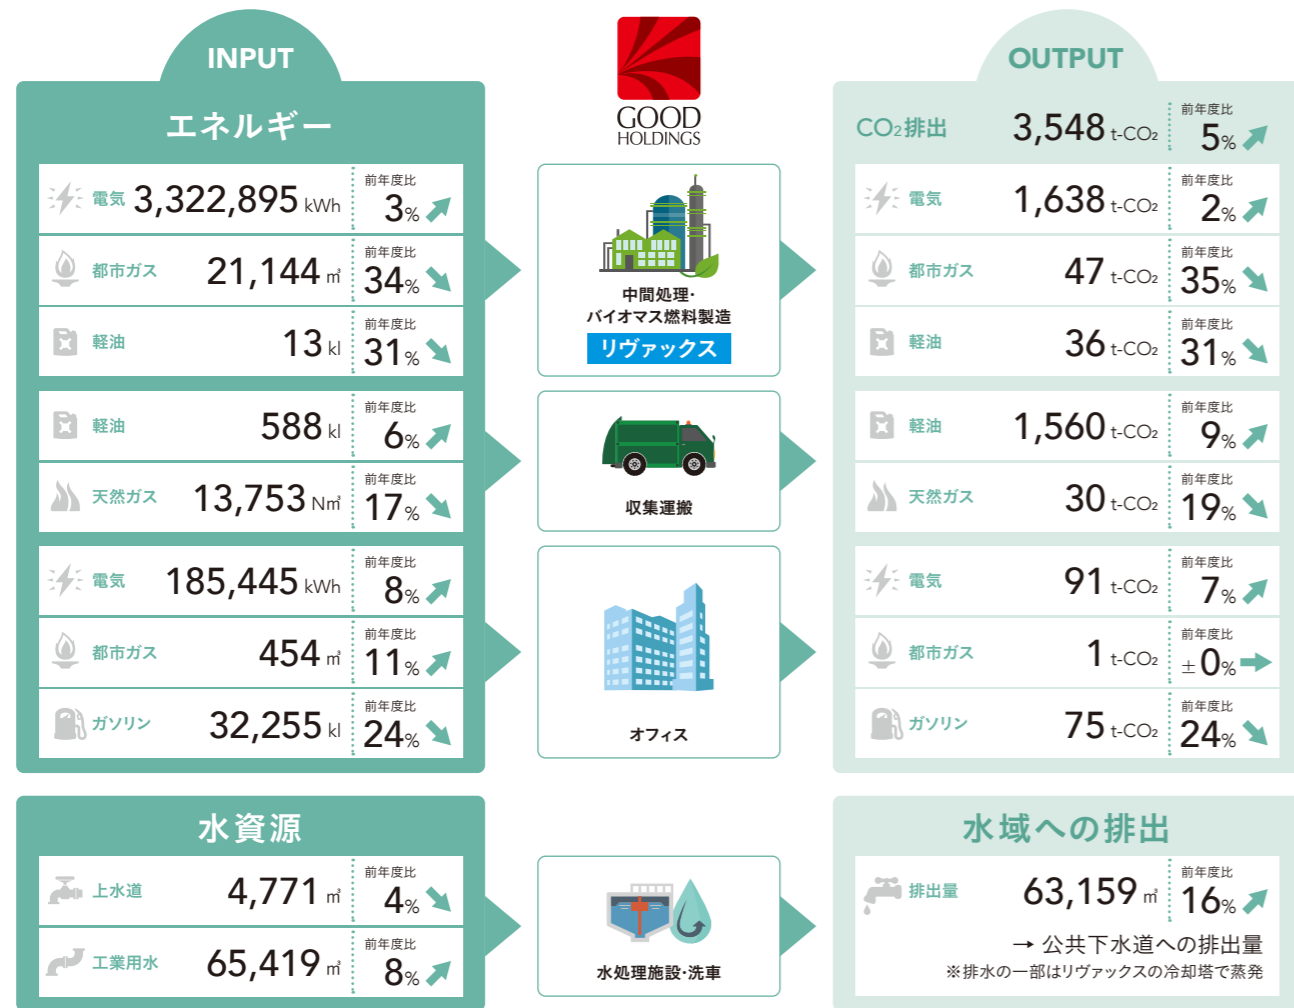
INPUT

エネルギー

電気 3,322,895 kWh 前年度比 3%
都市ガス 21,144 ㎥ 前年度比 34%
軽油 13 kl 前年度比 31%
軽油 588 kl 前年度比 6%
天然ガス 13,753 N㎥ 前年度比 17%
電気 185,445 kWh 前年度比 8%
都市ガス 454 ㎥ 前年度比 11%
ガソリン 32,255 kl 前年度比 24%

水資源

上水道 4,771 ㎥ 前年度比 4%
工業用水 65,419 ㎥ 前年度比 8%

GOOD HOLDINGS

中間処理・バイオマス燃料製造
リヴァックス

収集運搬

オフィス

水処理施設・洗車

OUTPUT

$CO_2$排出 3,548 t-$CO_2$ 前年度比 5%

電気 1,638 t-$CO_2$ 前年度比 2%
都市ガス 47 t-$CO_2$ 前年度比 35%
軽油 36 t-$CO_2$ 前年度比 31%
軽油 1,560 t-$CO_2$ 前年度比 9%
天然ガス 30 t-$CO_2$ 前年度比 19%
電気 91 t-$CO_2$ 前年度比 7%
都市ガス 1 t-$CO_2$ 前年度比 ±0%
ガソリン 75 t-$CO_2$ 前年度比 24%

水域への排出

排出量 63,159 ㎥ 前年度比 16%
→ 公共下水道への排出量
※排水の一部はリヴァックスの冷却塔で蒸発